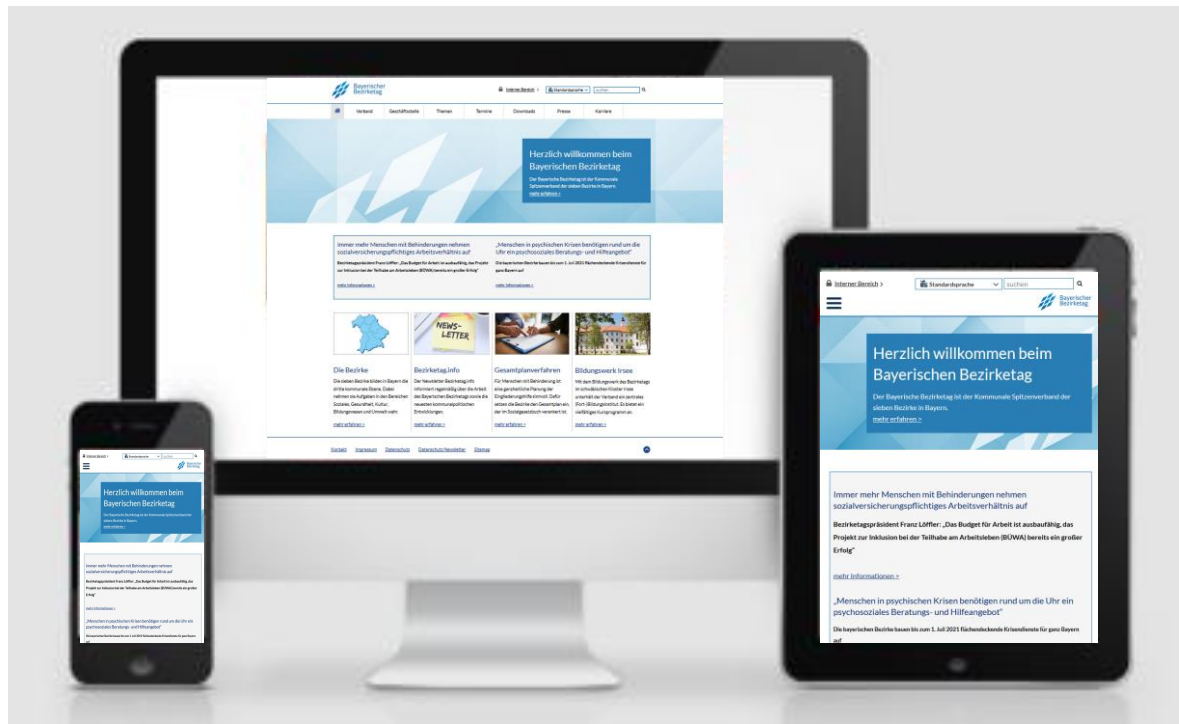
Bayerischer Bezirketag

Interner Bereich > Standardsprache suchen

Verband Geschäftsstelle Themen Termine Downloads Presse Karriere

Herzlich willkommen beim Bayerischen Bezirketag

Der Bayerische Bezirketag ist der Kommunale Spitzenverband der sieben Bezirke in Bayern.
mehr erfahren >

Immer mehr Menschen mit Behinderungen nehmen sozialversicherungspflichtiges Arbeitsverhältnis auf

Bezirketagspräsident Franz Löffler: „Das Budget für Arbeit ist ausbaufähig, das Projekt zur Inklusion bei der Teilhabe am Arbeitsleben (BÜWA) bereits ein großer Erfolg"

mehr Informationen >

„Menschen in psychischen Krisen benötigen rund um die Uhr ein psychosoziales Beratungs- und Hilfeangebot"

Die bayerischen Bezirke bauen bis zum 1. Juli 2021 flächendeckende Krisendienste für ganz Bayern auf

mehr Informationen >

NEWS-LETTER

Die Bezirke
Die sieben Bezirke bilden in Bayern die dritte kommunale Ebene. Dabei nehmen sie Aufgaben in den Bereichen Soziales, Gesundheit, Kultur, Bildungswesen und Umwelt wahr.
mehr erfahren >

Bezirketag.info
Der Newsletter Bezirketag.info informiert regelmäßig über die Arbeit des Bayerischen Bezirketags sowie die neuesten kommunalpolitischen Entwicklungen.
mehr erfahren >

Gesamtplanverfahren
Für Menschen mit Behinderung ist eine ganzheitliche Planung der Eingliederungshilfe elementar. Dafür setzen die Bezirke den Gesamtplan ein, der im Sozialgesetzbuch verankert ist.
mehr erfahren >

Bildungswerk Irsee
Mit dem Bildungswerk des Bezirketags im schwäbischen Kloster Irsee unterhält der Verband ein zentrales (Fort-)Bildungsinstitut. Es bietet ein vielfältiges Kursprogramm an.
mehr erfahren >

Kontakt Impressum Datenschutz Datenschutz Newsletter Sitemap